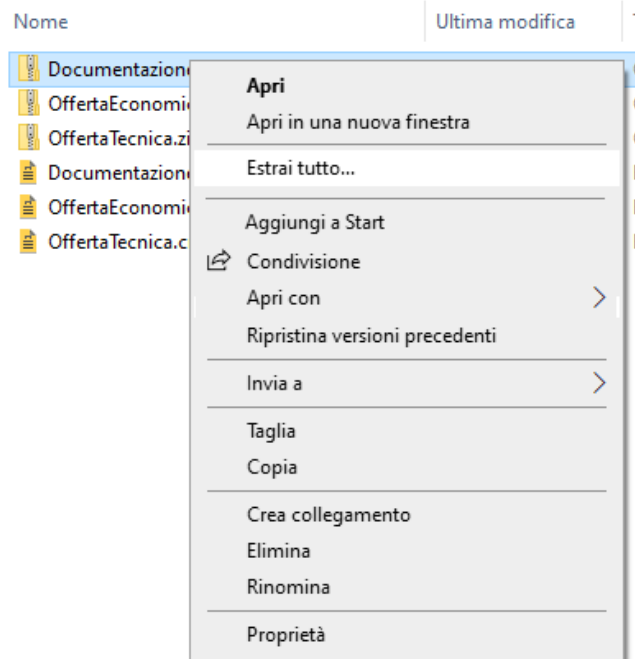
Nome | Ultima modifica

Documentazione
OffertaEconomic
OffertaTecnica.zi
Documentazione
OffertaEconomic
OffertaTecnica.c

Apri
Apri in una nuova finestra
Estrai tutto...
Aggiungi a Start
Condivisione
Apri con
Ripristina versioni precedenti
Invia a
Taglia
Copia
Crea collegamento
Elimina
Rinomina
Proprietà